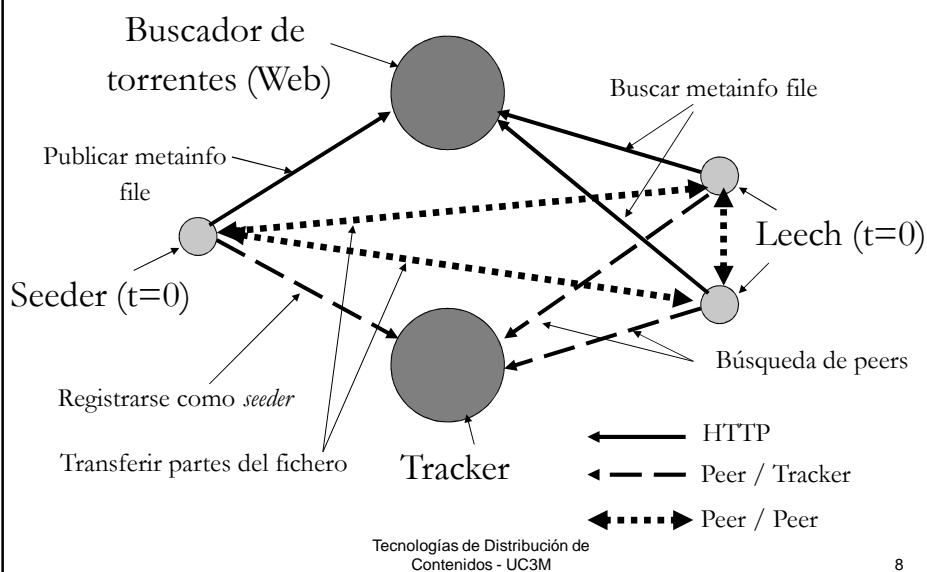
Buscador de torrentes (Web)

Buscar metainfo file

Publicar metainfo file

Leech (t=0)

Seeder (t=0)

Búsqueda de peers

Registrarse como *seeder*

Transferir partes del fichero

Tracker

HTTP

Peer / Tracker

Peer / Peer

Tecnologías de Distribución de Contenidos - UC3M

8